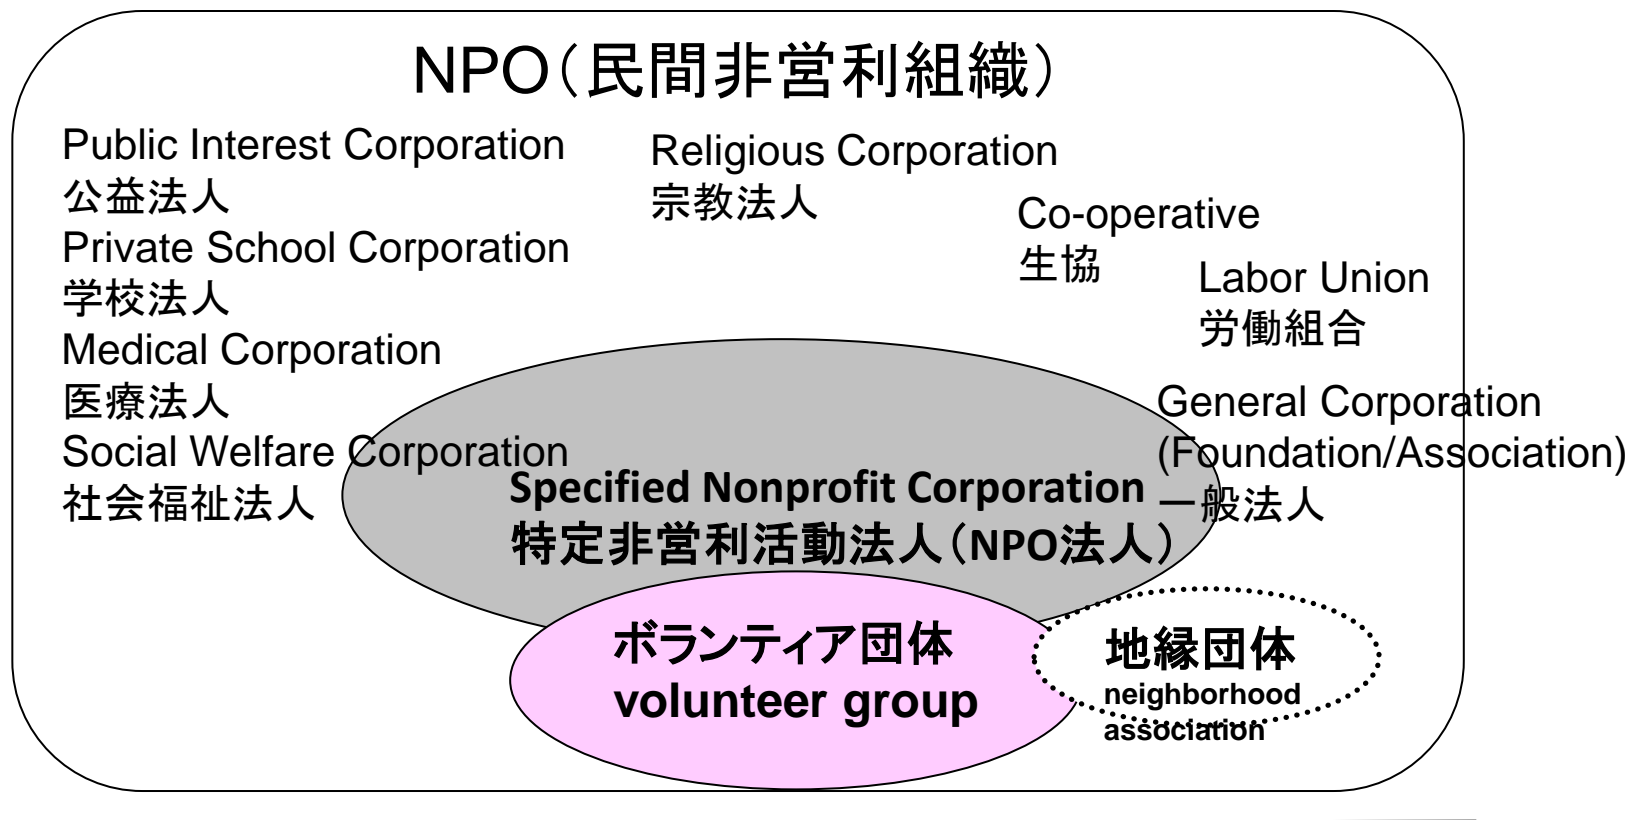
NPO(民間非営利組織)

Public Interest Corporation
公益法人
Private School Corporation
学校法人
Medical Corporation
医療法人
Social Welfare Corporation
社会福祉法人

Religious Corporation
宗教法人

Co-operative
生協

Labor Union
労働組合

General Corporation
(Foundation/Association)
一般法人

Specified Nonprofit Corporation
特定非営利活動法人(NPO法人)

ボランティア団体
volunteer group

地縁団体
neighborhood association